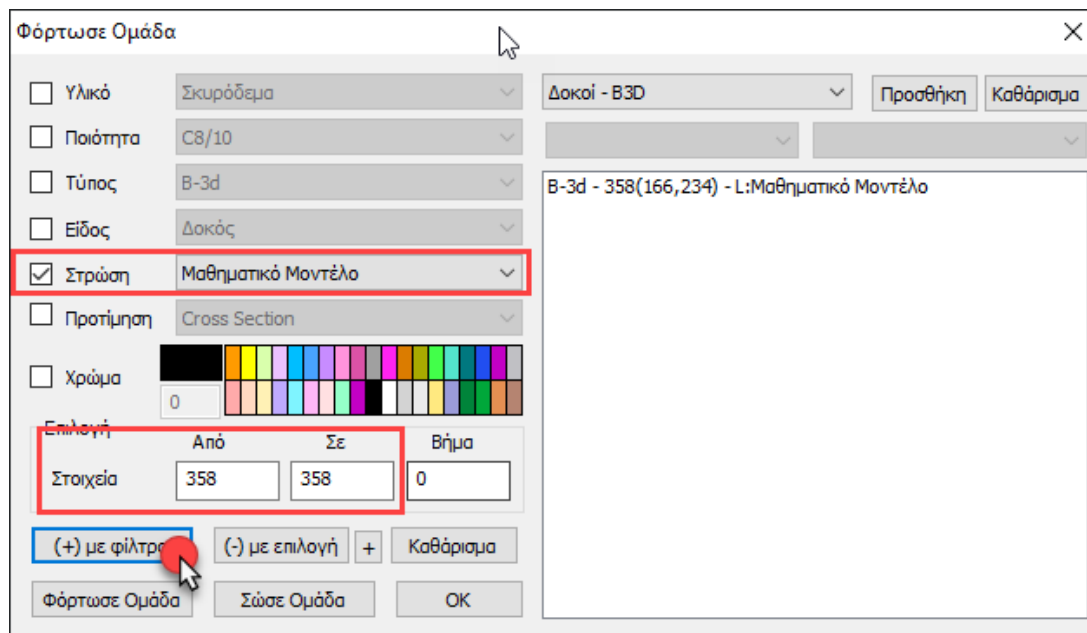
Φόρτωσε Ομάδα

Υλικό Σκυρόδεμα
Ποιότητα C8/10
Τύπος B-3d
Είδος Δοκός
Στρώση Μαθηματικό Μοντέλο
Προτίμηση Cross Section
Χρώμα
0

Επιλογή
Από Σε Βήμα
Στοιχεία 358 358 0

(+) με φίλτρ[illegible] (-) με επιλογή + Καθάρισμα
Φόρτωσε Ομάδα Σώσε Ομάδα OK

Δοκοί - B3D Προσθήκη Καθάρισμα

B-3d - 358(166,234) - L:Μαθηματικό Μοντέλο